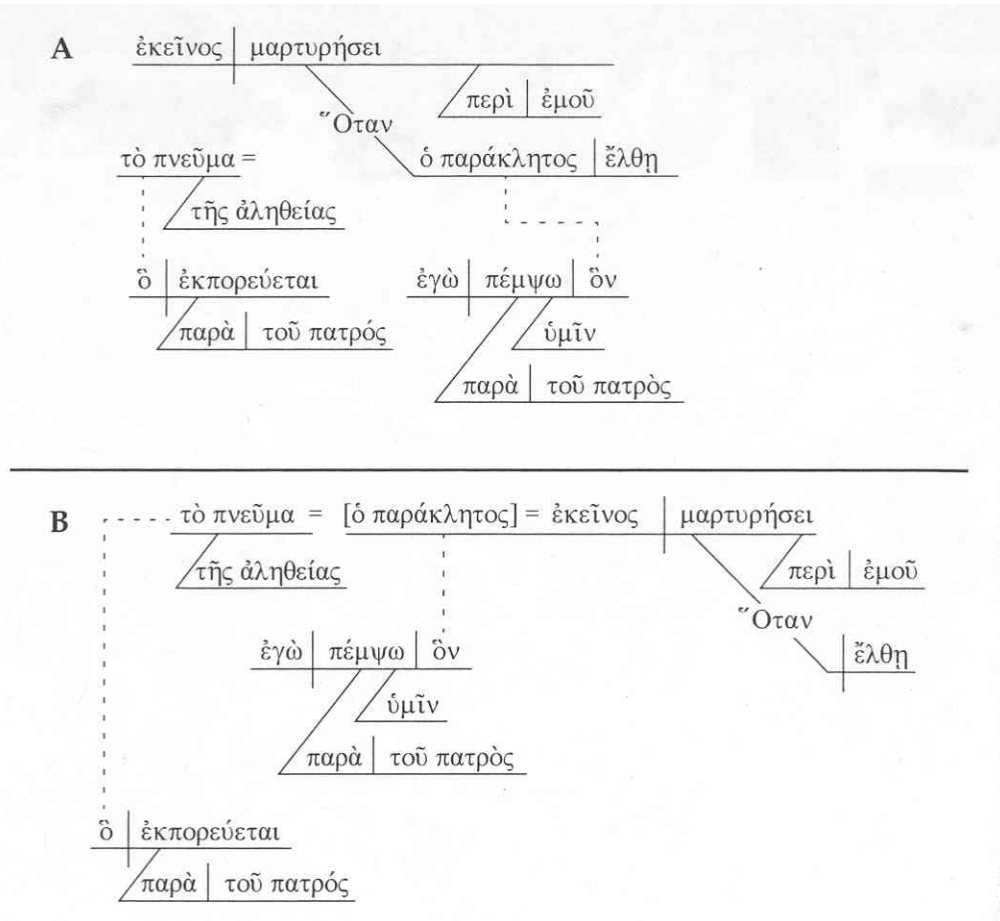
A

ἐκεῖνος | μαρτυρήσει

περὶ | ἐμοῦ

Ὅταν

τὸ πνεῦμα =

ὁ παράκλητος | ἔλθῃ

τῆς ἀληθείας

ὃ | ἐκπορεύεται

ἐγὼ | πέμψω | ὃν

παρὰ | τοῦ πατρός

ὑμῖν

παρὰ | τοῦ πατρὸς

B

τὸ πνεῦμα = [ὁ παράκλητος] = ἐκεῖνος | μαρτυρήσει

τῆς ἀληθείας

περὶ | ἐμοῦ

Ὅταν

ἐγὼ | πέμψω | ὃν

ἔλθῃ

ὑμῖν

παρὰ | τοῦ πατρὸς

ὃ | ἐκπορεύεται

παρὰ | τοῦ πατρός